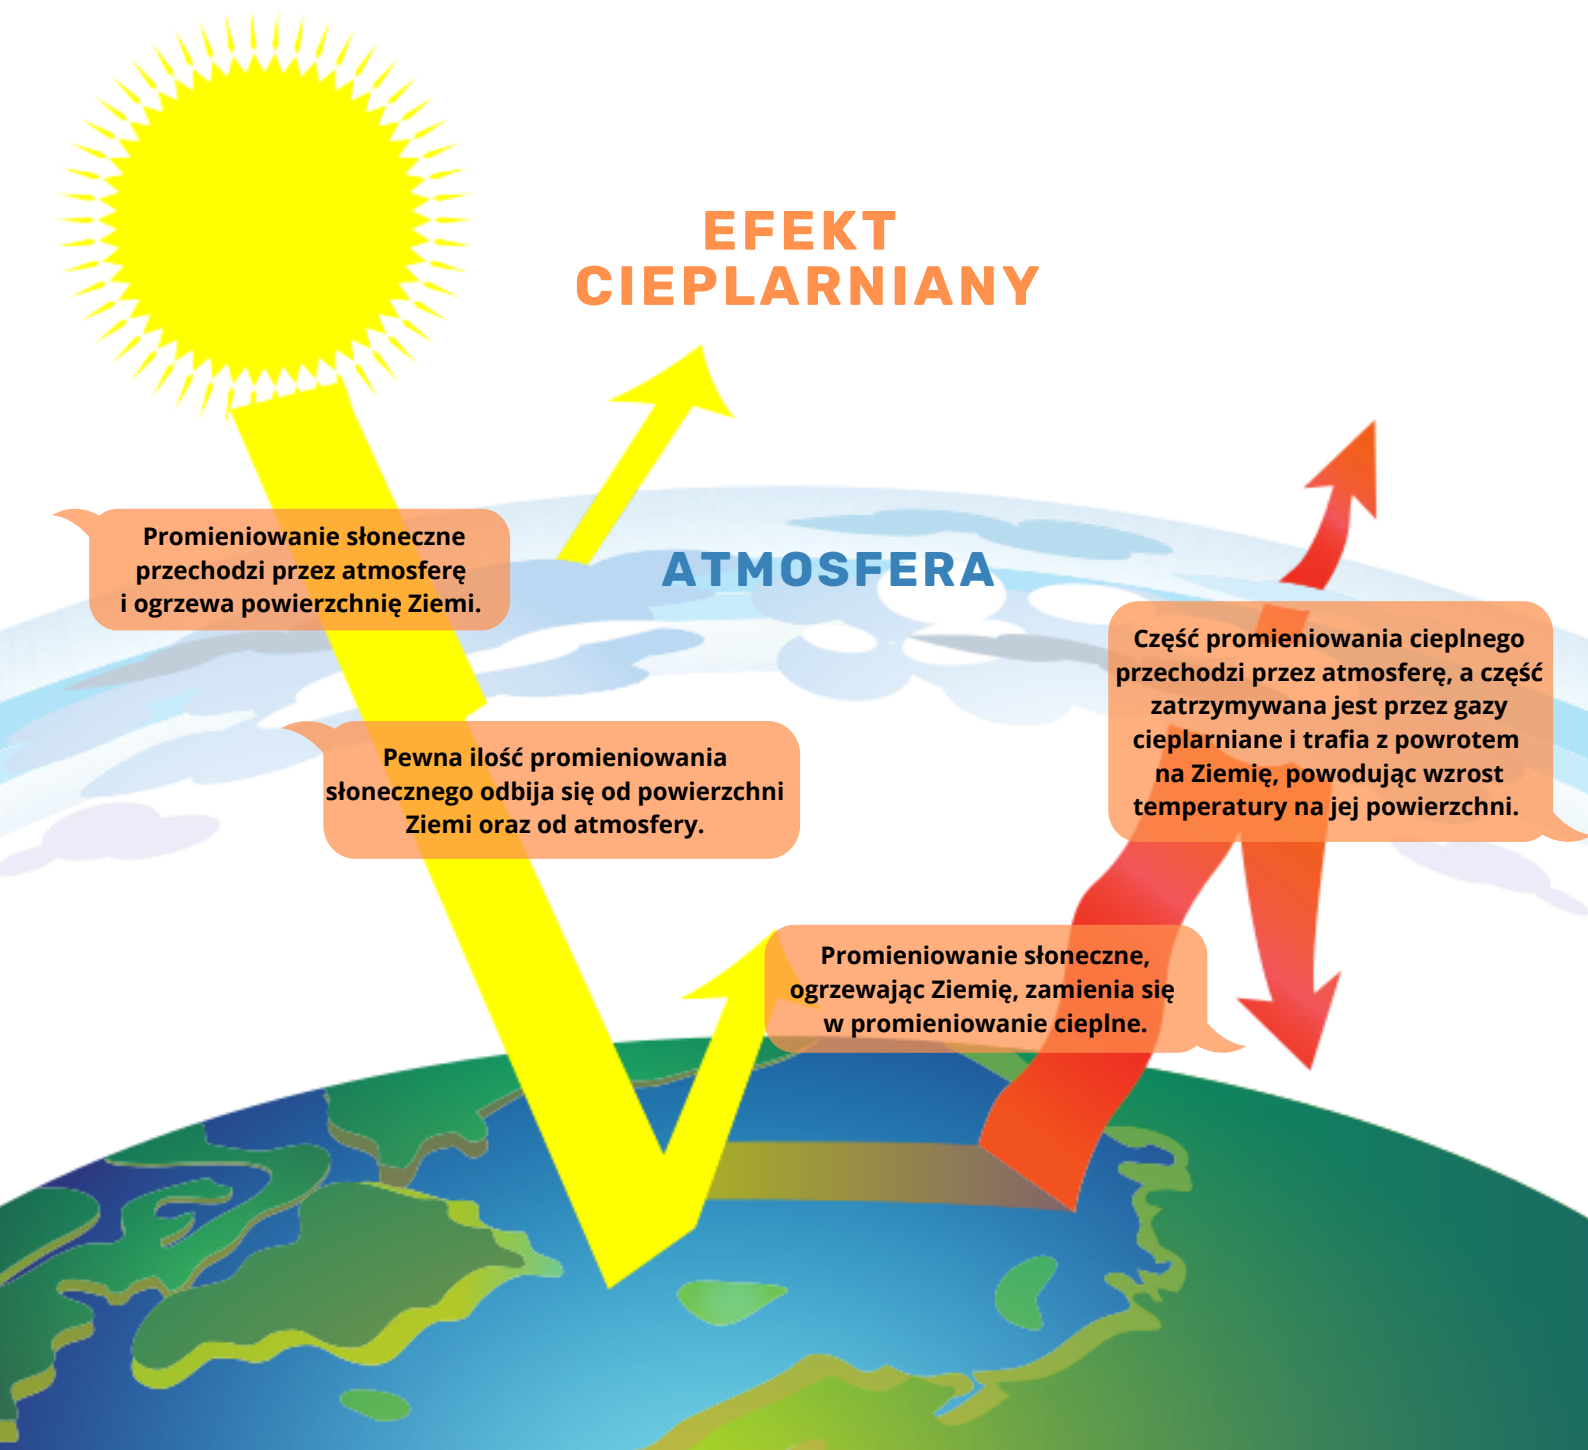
EFEKT CIEPLARNIANY

Promieniowanie słoneczne przechodzi przez atmosferę i ogrzewa powierzchnię Ziemi.

ATMOSFERA

Część promieniowania cieplnego przechodzi przez atmosferę, a część zatrzymywana jest przez gazy cieplarniane i trafia z powrotem na Ziemię, powodując wzrost temperatury na jej powierzchni.

Pewna ilość promieniowania słonecznego odbija się od powierzchni Ziemi oraz od atmosfery.

Promieniowanie słoneczne, ogrzewając Ziemię, zamienia się w promieniowanie cieplne.